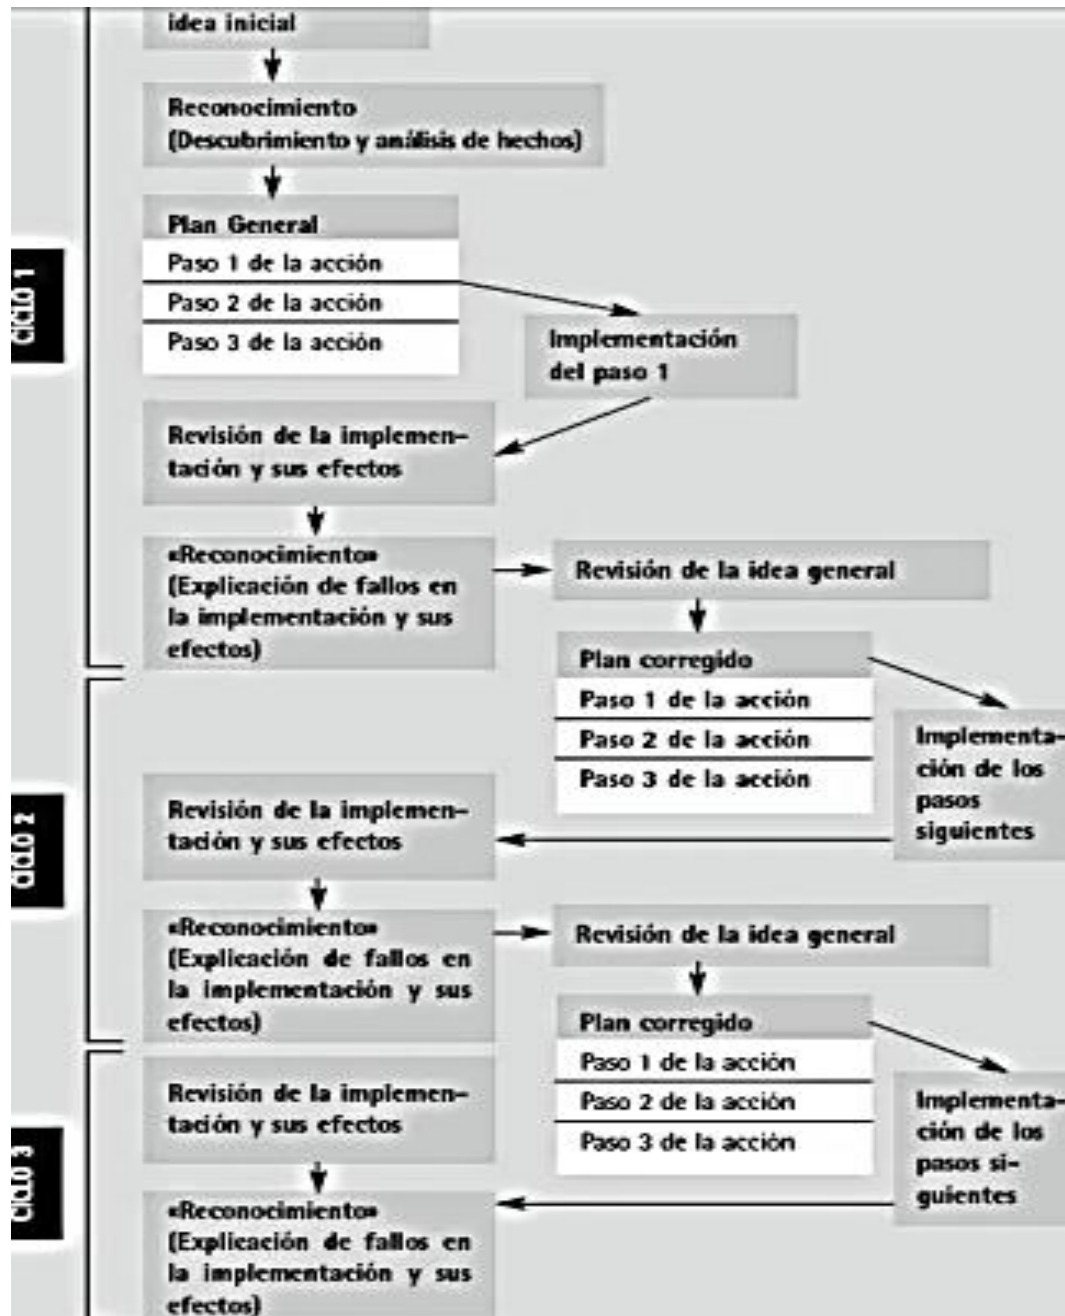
idea inicial

Reconocimiento
(Descubrimiento y análisis de hechos)

CICLO 1

Plan General
Paso 1 de la acción
Paso 2 de la acción
Paso 3 de la acción

Implementación del paso 1

Revisión de la implementación y sus efectos

«Reconocimiento»
(Explicación de fallos en la implementación y sus efectos)

Revisión de la idea general

Plan corregido
Paso 1 de la acción
Paso 2 de la acción
Paso 3 de la acción

Implementación de los pasos siguientes

CICLO 2

Revisión de la implementación y sus efectos

«Reconocimiento»
(Explicación de fallos en la implementación y sus efectos)

Revisión de la idea general

Plan corregido
Paso 1 de la acción
Paso 2 de la acción
Paso 3 de la acción

Implementación de los pasos siguientes

CICLO 3

Revisión de la implementación y sus efectos

«Reconocimiento»
(Explicación de fallos en la implementación y sus efectos)